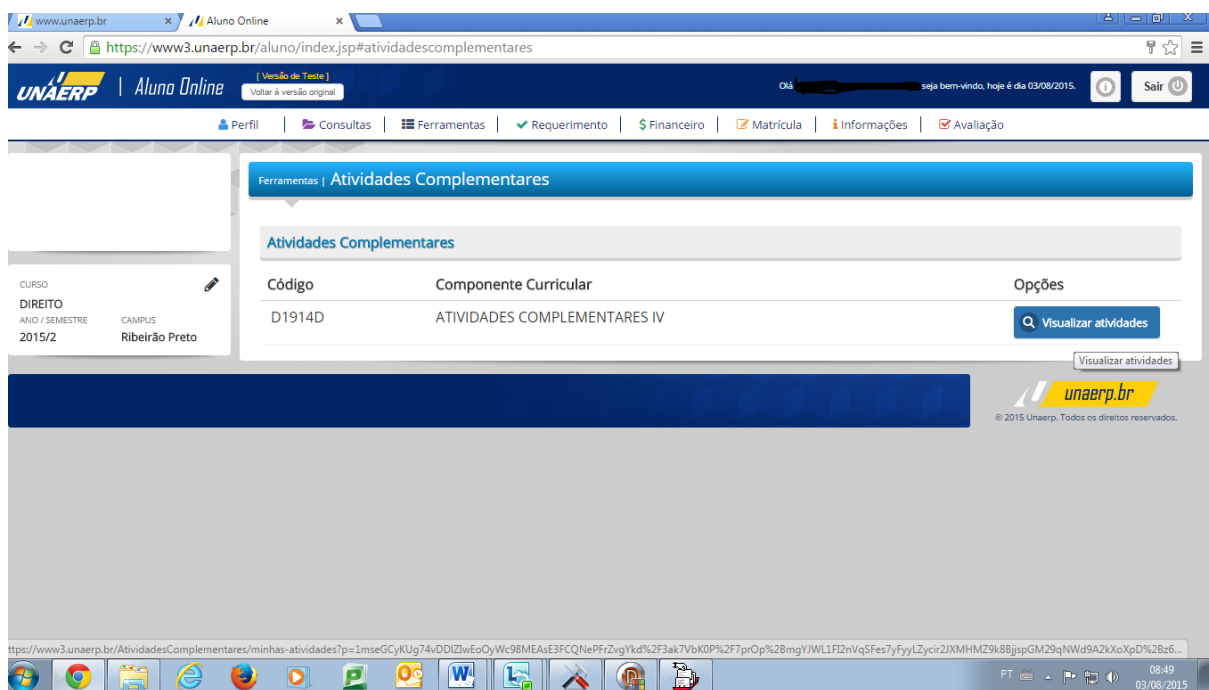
www.unaerp.br ×
Aluno Online ×

https://www3.unaerp.br/aluno/index.jsp#atividadescomplementares

UNAERP | Aluno Online
[ Versão de Teste ]
Voltar à versão original

Olá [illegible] seja bem-vindo, hoje é dia 03/08/2015.
Sair

Perfil | Consultas | Ferramentas | Requerimento | $ Financeiro | Matrícula | Informações | Avaliação

Ferramentas | Atividades Complementares

Atividades Complementares

| Código | Componente Curricular | Opções |
|---|---|---|
| D1914D | ATIVIDADES COMPLEMENTARES IV | Visualizar atividades |

Visualizar atividades

CURSO
DIREITO
ANO / SEMESTRE
2015/2
CAMPUS
Ribeirão Preto

unaerp.br
© 2015 Unaerp. Todos os direitos reservados.

ttps://www3.unaerp.br/AtividadesComplementares/minhas-atividades?p=1mseGCyKUg74vDDIZIwEoOyWc98MEAsE3FCQNePFrZvgYkd%2F3ak7VbK0P%2F7prOp%2BmgYJWL1FI2nVqSFes7yFyyLZycir2JXMHMZ9k8BjjspGM29qNWd9A2kXoXpD%2Bz6...

PT
08:49
03/08/2015